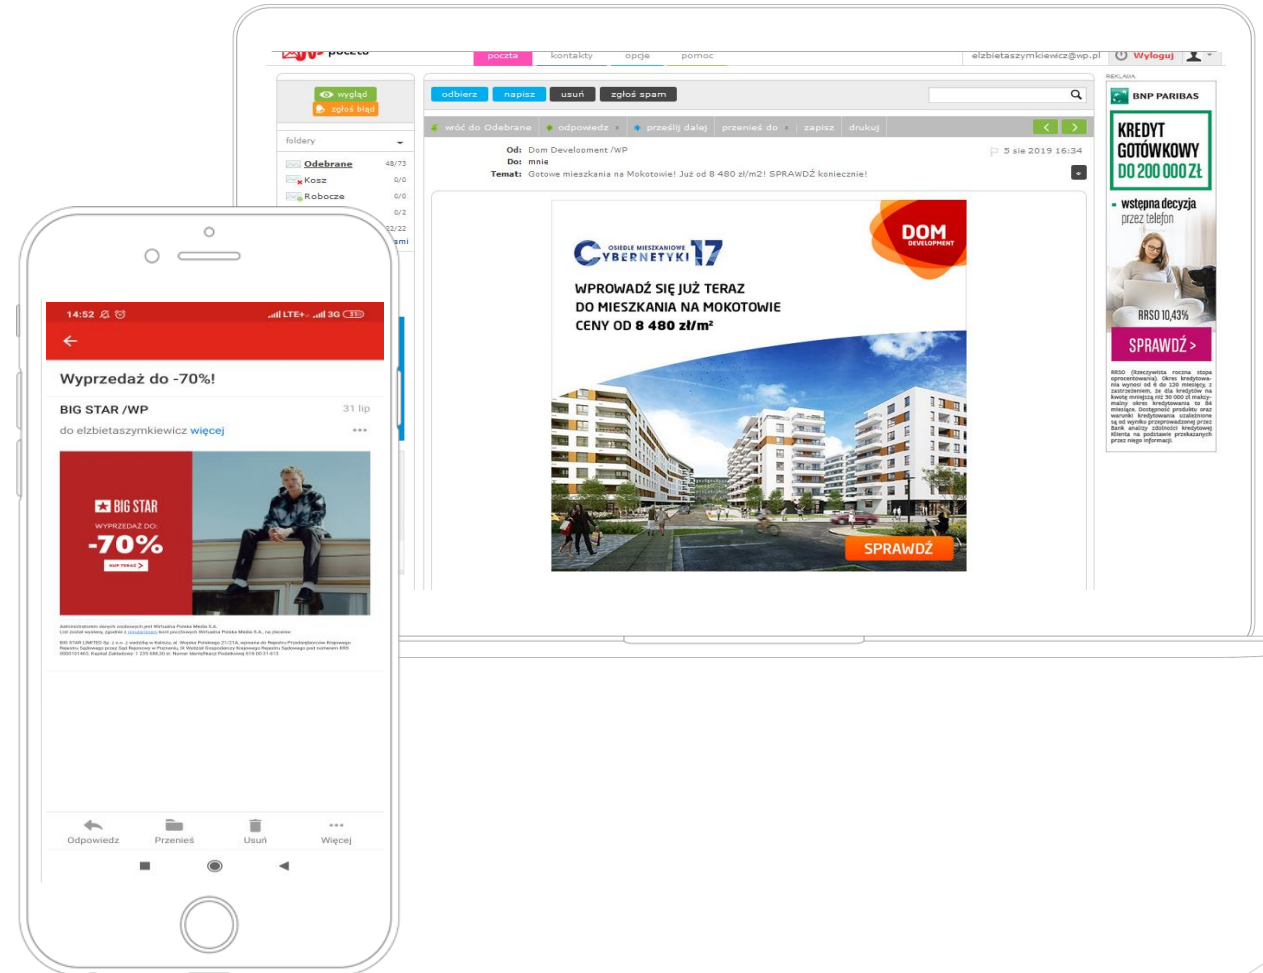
poczta kontakty opcje pomoc elzbietaszymkiewicz@wp.pl Wyloguj

wygląd
zgłoś błąd

foldery
Odebrane 48/73
Kosz 0/0
Robocze 0/0
0/2
23/22

odbierz napisz usuń zgłoś spam

wróć do Odebrane odpowiedz prześlij dalej przenieś do zapisz drukuj

Od: Dom Development /WP
Do: mnie
Temat: Gotowe mieszkania na Mokotowie! Już od 8 480 zł/m2! SPRAWDŹ koniecznie!
5 sie 2019 16:34

OSIEDLE MIESZKANIOWE CYBERNETYKI 17
DOM DEVELOPMENT
WPROWADŹ SIĘ JUŻ TERAZ DO MIESZKANIA NA MOKOTOWIE
CENY OD 8 480 zł/m²
SPRAWDŹ

REKLAMA
BNP PARIBAS
KREDYT GOTÓWKOWY DO 200 000 ZŁ
wstępna decyzja przez telefon
RRSO 10,43%
SPRAWDŹ >
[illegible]

14:52 LTE+ 3G
Wyprzedaż do -70%!
BIG STAR /WP 31 lip
do elzbietaszymkiewicz więcej
BIG STAR
WYPRZEDAŻ DO:
-70%
KUP TERAZ
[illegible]
Odpowiedz Przenieś Usuń Więcej